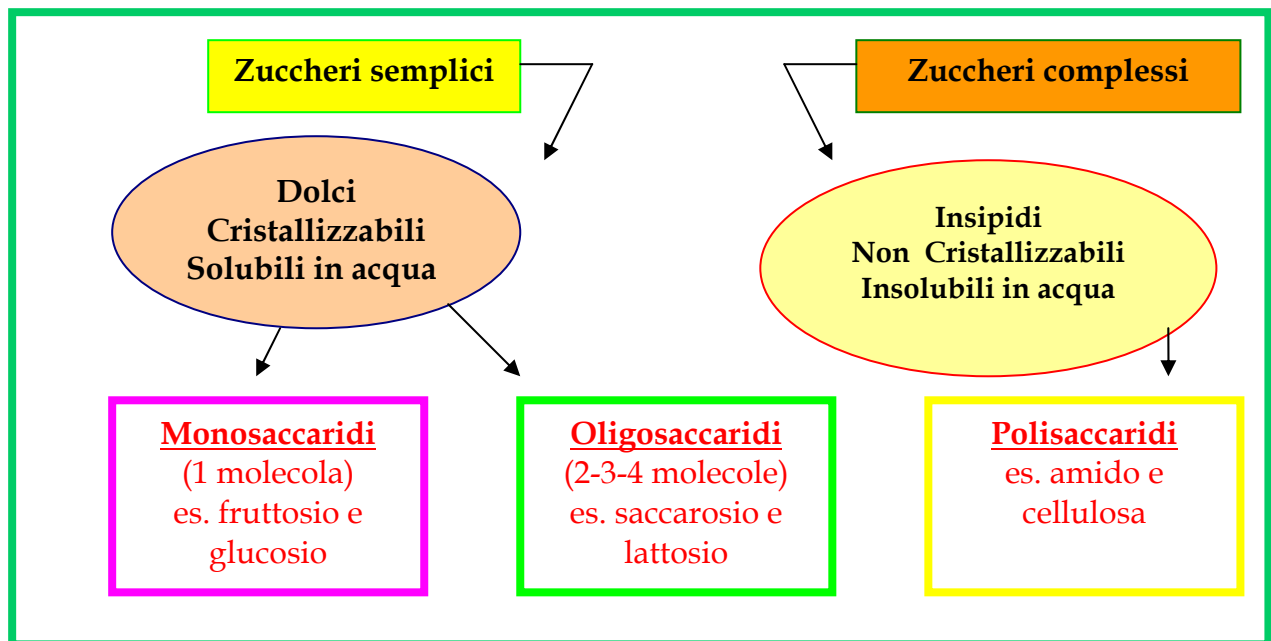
Zuccheri semplici

Zuccheri complessi

Dolci
Cristallizzabili
Solubili in acqua

Insipidi
Non Cristallizzabili
Insolubili in acqua

Monosaccaridi
(1 molecola)
es. fruttosio e glucosio

Oligosaccaridi
(2-3-4 molecole)
es. saccarosio e lattosio

Polisaccaridi
es. amido e cellulosa